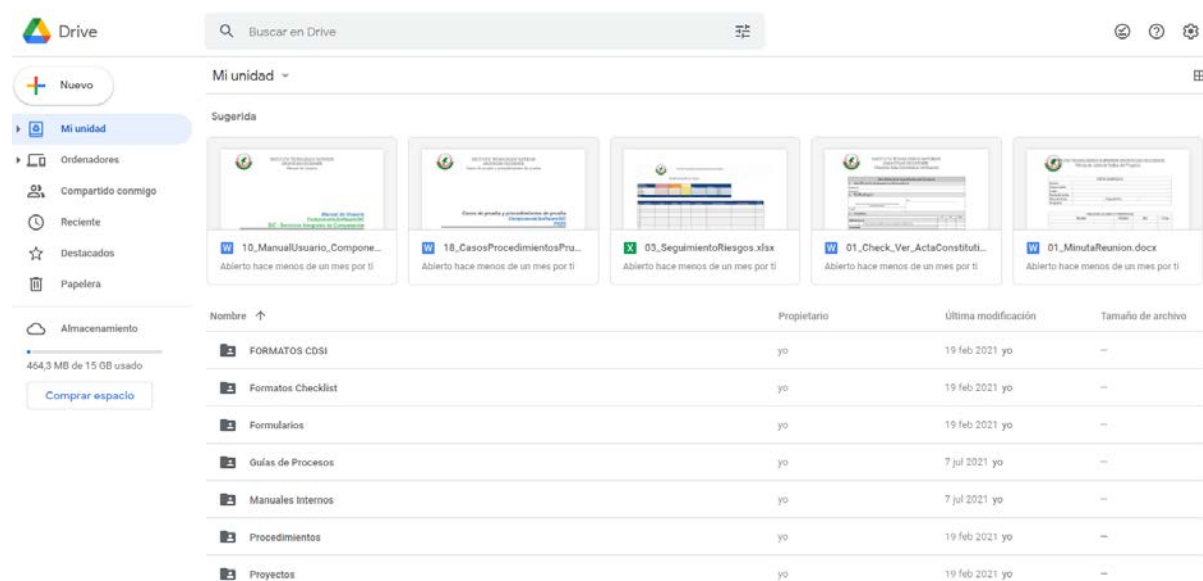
Drive

Buscar en Drive

Nuevo

Mi unidad

Ordenadores

Compartido conmigo

Reciente

Destacados

Papelera

Almacenamiento

464,3 MB de 15 GB usado

Comprar espacio

Mi unidad

Sugerida

10_ManualUsuario_Compone...
Abierto hace menos de un mes por ti

18_CasosProcedimientosPru...
Abierto hace menos de un mes por ti

03_SeguimientoRiesgos.xlsx
Abierto hace menos de un mes por ti

01_Check_Ver_ActaConstituti...
Abierto hace menos de un mes por ti

01_MinutaReunion.docx
Abierto hace menos de un mes por ti

| Nombre ↑ | Propietario | Última modificación | Tamaño de archivo |
|---|---|---|---|
| FORMATOS CDSI | yo | 19 feb 2021 yo | — |
| Formatos Checklist | yo | 19 feb 2021 yo | — |
| Formularios | yo | 19 feb 2021 yo | — |
| Guías de Procesos | yo | 7 jul 2021 yo | — |
| Manuales Internos | yo | 7 jul 2021 yo | — |
| Procedimientos | yo | 19 feb 2021 yo | — |
| Proyectos | yo | 19 feb 2021 yo | — |